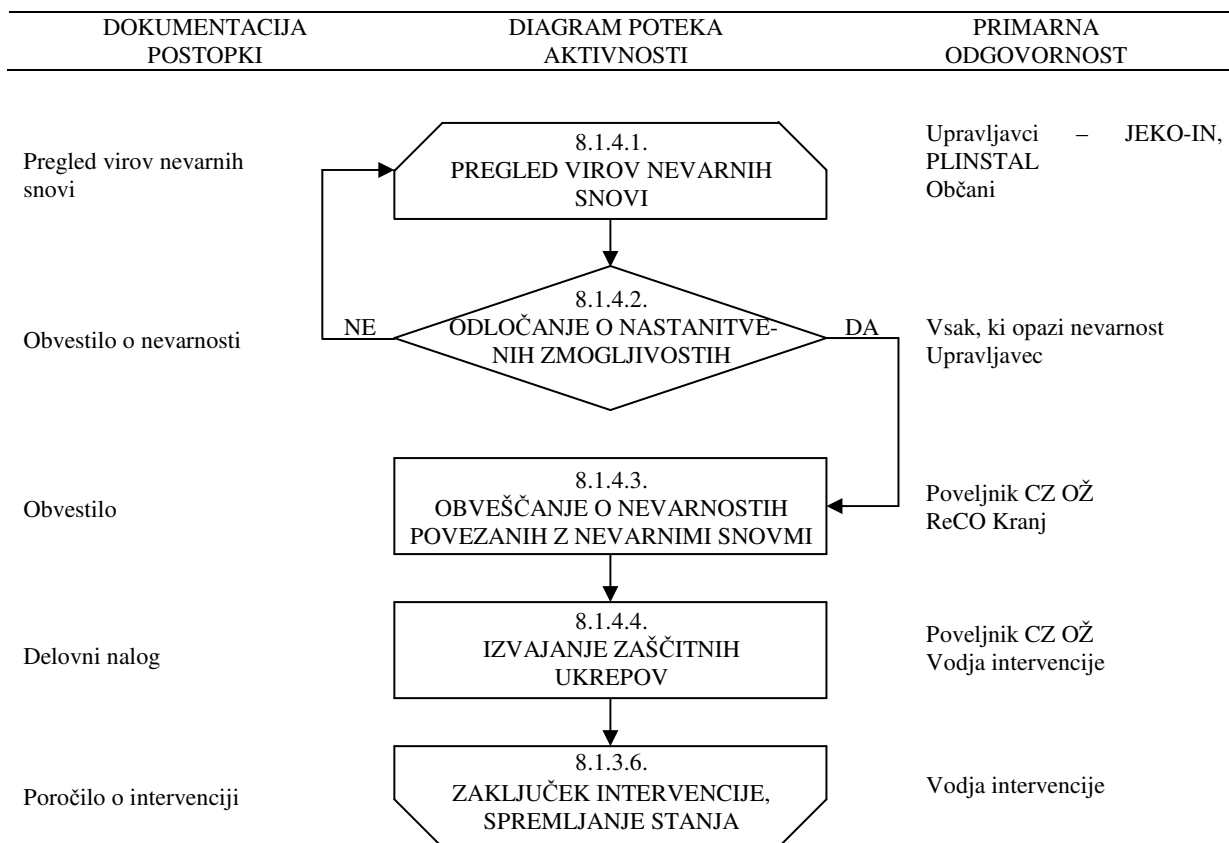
| DOKUMENTACIJA POSTOPKI | DIAGRAM POTEKA AKTIVNOSTI | PRIMARNA ODGOVORNOST |
|---|---|---|
| Pregled virov nevarnih snovi | 8.1.4.1. PREGLED VIROV NEVARNIH SNOVI | Upravljavci – JEKO-IN, PLINSTAL Občani |
| Obvestilo o nevarnosti | NE 8.1.4.2. ODLOČANJE O NASTANITVENIH ZMOGLJIVOSTIH DA | Vsak, ki opazi nevarnost Upravljavec |
| Obvestilo | 8.1.4.3. OBVEŠČANJE O NEVARNOSTIH POVEZANIH Z NEVARNIMI SNOVMI | Poveljnik CZ OŽ ReCO Kranj |
| Delovni nalog | 8.1.4.4. IZVAJANJE ZAŠČITNIH UKREPOV | Poveljnik CZ OŽ Vodja intervencije |
| Poročilo o intervenciji | 8.1.3.6. ZAKLJUČEK INTERVENCIJE, SPREMLJANJE STANJA | Vodja intervencije |